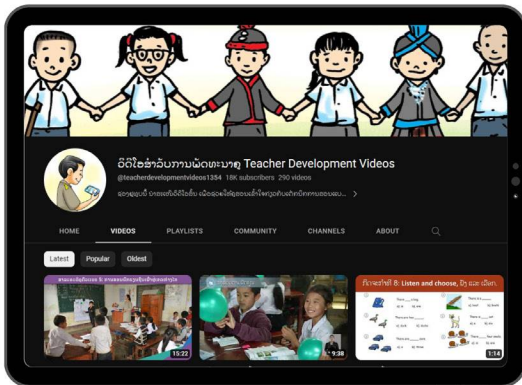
ວິດີໂອສຳລັບການພັດທະນາຄູ Teacher Development Videos

@teacherdevelopmentvideos1354 18K subscribers 290 videos

ຊ່ອງຢູທູບນີ້ ນຳສະເໜີວິດີໂອເພື່ອ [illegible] >

HOME VIDEOS PLAYLISTS COMMUNITY CHANNELS ABOUT

Latest Popular Oldest

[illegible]

15:22

9:38

ກິດຈະກຳທີ 8: Listen and choose, ຟັງ ແລະ ເລືອກ.

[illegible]

1:14